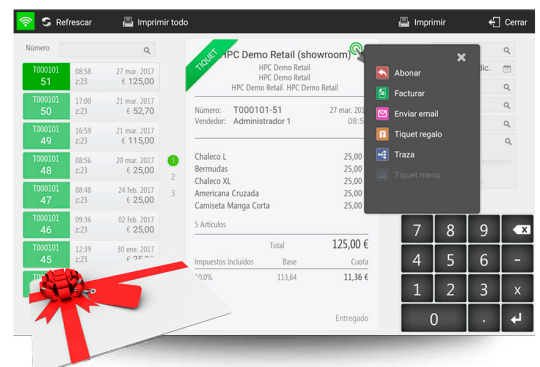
Refrescar Imprimir todo Imprimir Cerrar

Número

| T000101 51 | 08:58 z:23 | 27 mar. 2017 € 125,00 |
|---|---|---|
| T000101 50 | 17:00 z:23 | 21 mar. 2017 € 52,70 |
| T000101 49 | 16:59 z:23 | 21 mar. 2017 € 115,00 |
| T000101 48 | 08:56 z:23 | 20 mar. 2017 € 25,00 |
| T000101 47 | 08:48 z:23 | 24 feb. 2017 € 25,00 |
| T000101 46 | 09:36 z:23 | 02 feb. 2017 € 25,00 |
| T000101 45 | 12:39 z:23 | 30 ene. 2017 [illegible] |

TIQUET

HPC Demo Retail (showroom)
HPC Demo Retail
HPC Demo Retail
HPC Demo Retail HPC Demo Retail

Número: T000101-51 27 mar. 201
Vendedor: Administrador 1 08:5

1
2
3

| Chaleco L | 25,00 |
|---|---|
| Bermudas | 25,00 |
| Chaleco XL | 25,00 |
| Americana Cruzada | 25,00 |
| Camiseta Manga Corta | 25,00 |

5 Artículos

Total 125,00 €

| Impuestos incluidos | Base | Cuota |
|---|---|---|
| 10,0% | 113,64 | 11,36 € |

Entregado

Abonar
Facturar
Enviar email
Tiquet regalo
Traza
Tiquet menú

dic.

7 8 9
4 5 6 -
1 2 3 x
0 .